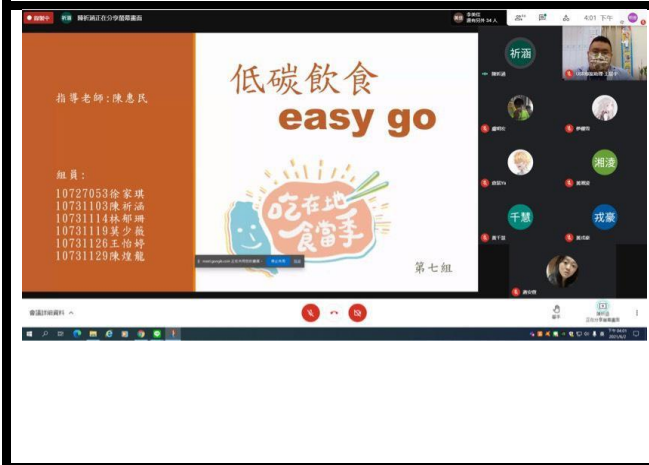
錄製中 祈涵 陳祈涵正在分享螢幕畫面

4:01 下午

指導老師:陳惠民

組員:
10727053徐家琪
10731103陳祈涵
10731114林郁珊
10731119莫少薇
10731126王怡婷
10731129陳煌龍

低碳飲食
easy go

吃在地 食當季

第七組

祈涵
湘湲
千慧
戎豪

會議詳細資料

停止分享